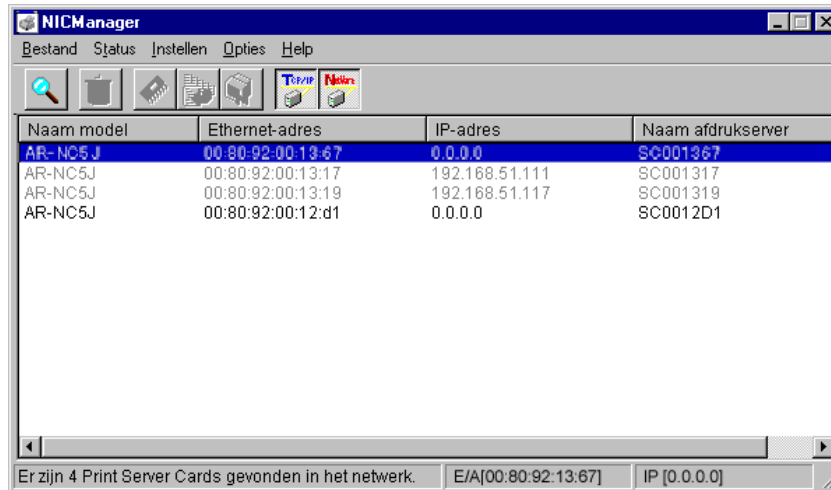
NICManager

Bestand Status Instellen Opties Help

TCP/IP NetWare

| Naam model | Ethernet-adres | IP-adres | Naam afdrukserver |
|---|---|---|---|
| AR-NC5J | 00:80:92:00:13:67 | 0.0.0.0 | SC001367 |
| AR-NC5J | 00:80:92:00:13:17 | 192.168.51.111 | SC001317 |
| AR-NC5J | 00:80:92:00:13:19 | 192.168.51.117 | SC001319 |
| AR-NC5J | 00:80:92:00:12:d1 | 0.0.0.0 | SC0012D1 |

Er zijn 4 Print Server Cards gevonden in het netwerk. E/A[00:80:92:13:67] IP [0.0.0.0]